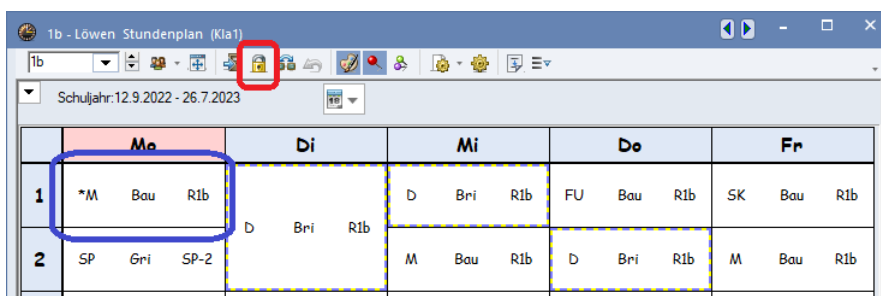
1b - Löwen Stundenplan (Kla1)

1b

Schuljahr:12.9.2022 - 26.7.2023

| | Mo | | | Di | | | Mi | | | Do | | | Fr | | |
|---|---|---|---|---|---|---|---|---|---|---|---|---|---|---|---|
| 1 | *M | Bau | R1b | D | Bri | R1b | D | Bri | R1b | FU | Bau | R1b | SK | Bau | R1b |
| 2 | SP | Gri | SP-2 | | | | M | Bau | R1b | D | Bri | R1b | M | Bau | R1b |